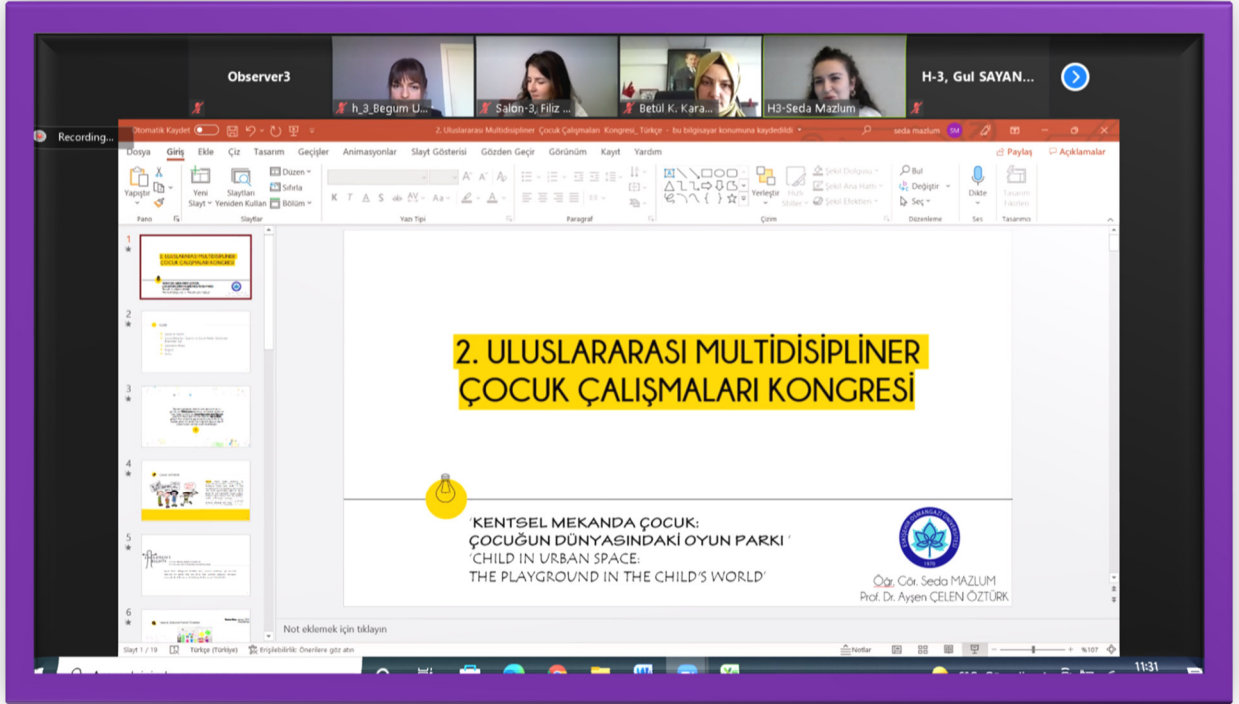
Observer3
h_3_Begum U...
Salon-3, Filiz ...
Betül K. Kara...
H3-Seda Mazlum
H-3, Gul SAYAN...

Recording...

Otomatik Kaydet
2. Uluslararası Multidisipliner Çocuk Çalışmaları Kongresi_Türkçe - bu bilgisayar konumuna kaydedildi
seda mazlum SM

Dosya Giriş Ekle Çiz Tasarım Geçişler Animasyonlar Slayt Gösterisi Gözden Geçir Görünüm Kayıt Yardım
Paylaş Açıklamalar

Yapıştır Pano Yeni Slayt Slaytları Yeniden Kullan Düzen Sıfırla Bölüm Slaytlar Yazı Tipi Paragraf Yerleştir Hızlı Stiller Şekil Dolgusu Şekil Ana Hattı Şekil Efektleri Çizim Bul Değiştir Seç Düzenleme Dikte Ses Tasarım Fikirleri Tasarımcı

1
2
3
4
5
6

2. ULUSLARARASI MULTIDISIPLINER ÇOCUK ÇALIŞMALARI KONGRESİ

'KENTSEL MEKANDA ÇOCUK:
ÇOCUĞUN DÜNYASINDAKİ OYUN PARKI '
'CHILD IN URBAN SPACE:
THE PLAYGROUND IN THE CHILD'S WORLD'

Öğr. Gör. Seda MAZLUM
Prof. Dr. Ayşen ÇELEN ÖZTÜRK

Not eklemek için tıklayın

Slayt 1 / 19 Türkçe (Türkiye) Erişilebilirlik: Önerilere göz atın Notlar %107
11:31